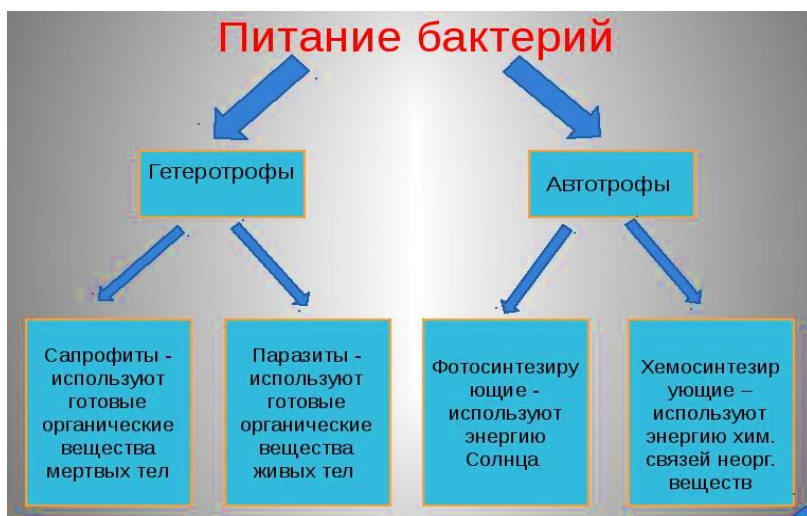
Питание бактерий

Гетеротрофы

Автотрофы

Сапрофиты - используют готовые органические вещества мертвых тел

Паразиты - используют готовые органические вещества живых тел

Фотосинтезиру ющие - используют энергию Солнца

Хемосинтезир ующие – используют энергию хим. связей неорг. веществ